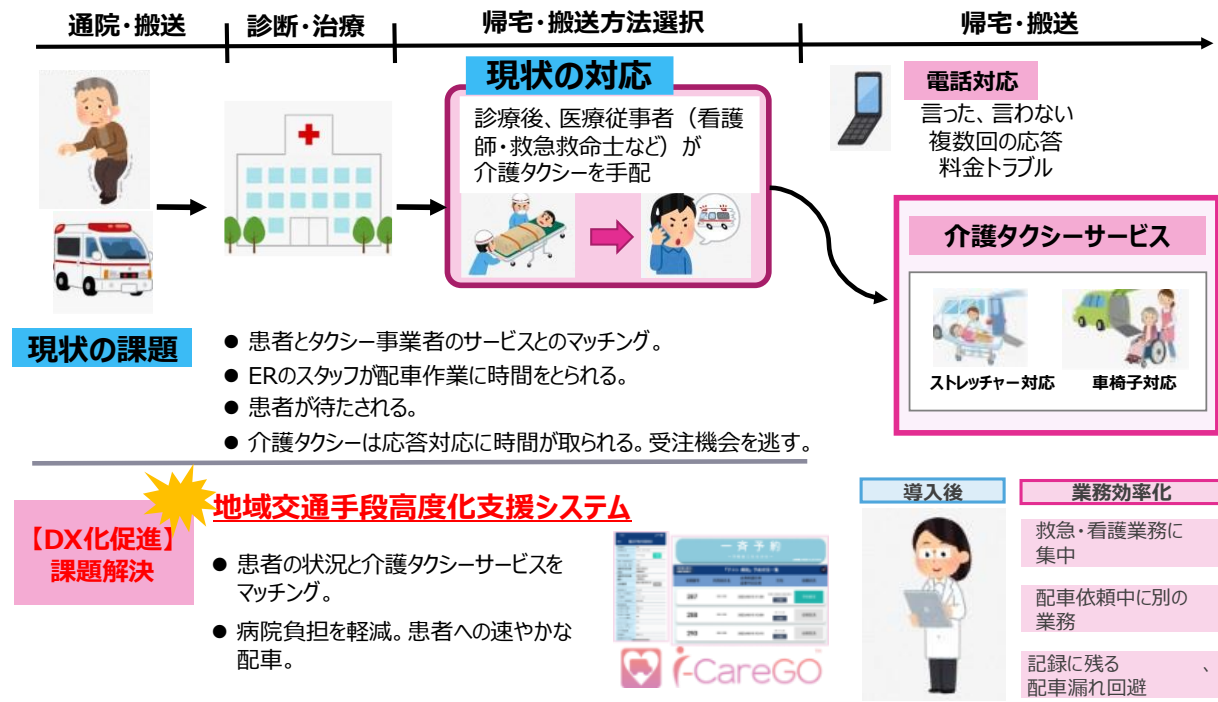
通院・搬送

診断・治療

帰宅・搬送方法選択

帰宅・搬送

現状の対応

診療後、医療従事者（看護師・救急救命士など）が介護タクシーを手配

電話対応

言った、言わない
複数回の応答
料金トラブル

介護タクシーサービス

ストレッチャー対応

車椅子対応

現状の課題

● 患者とタクシー事業者のサービスとのマッチング。
● ERのスタッフが配車作業に時間をとられる。
● 患者が待たされる。
● 介護タクシーは応答対応に時間が取られる。受注機会を逃す。

【DX化促進】
課題解決

地域交通手段高度化支援システム

● 患者の状況と介護タクシーサービスをマッチング。
● 病院負担を軽減。患者への速やかな配車。

一斉予約

i-CareGO

導入後

業務効率化

救急・看護業務に集中

配車依頼中に別の業務

記録に残る、配車漏れ回避